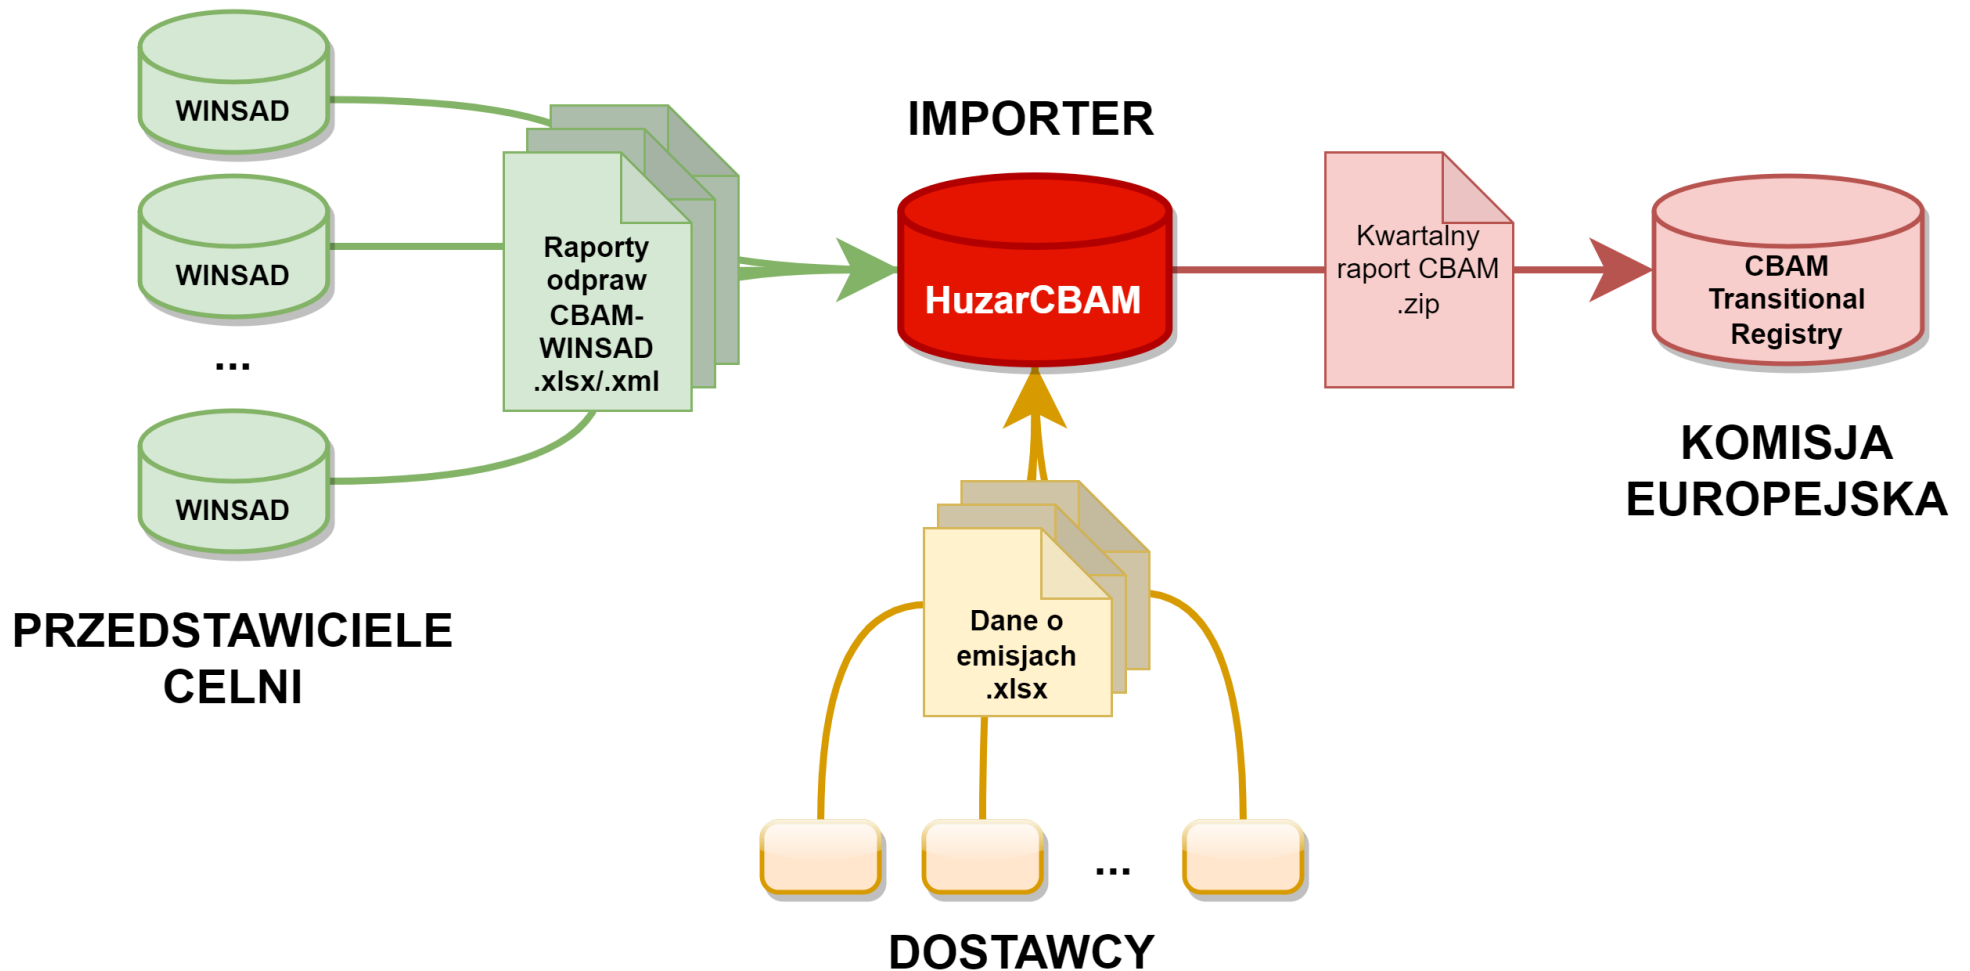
WINSAD

WINSAD

...

WINSAD

PRZEDSTAWICIELE CELNI

Raporty odpraw CBAM-WINSAD .xlsx/.xml

IMPORTER

HuzarCBAM

Kwartalny raport CBAM .zip

CBAM Transitional Registry

KOMISJA EUROPEJSKA

Dane o emisjach .xlsx

...

DOSTAWCY